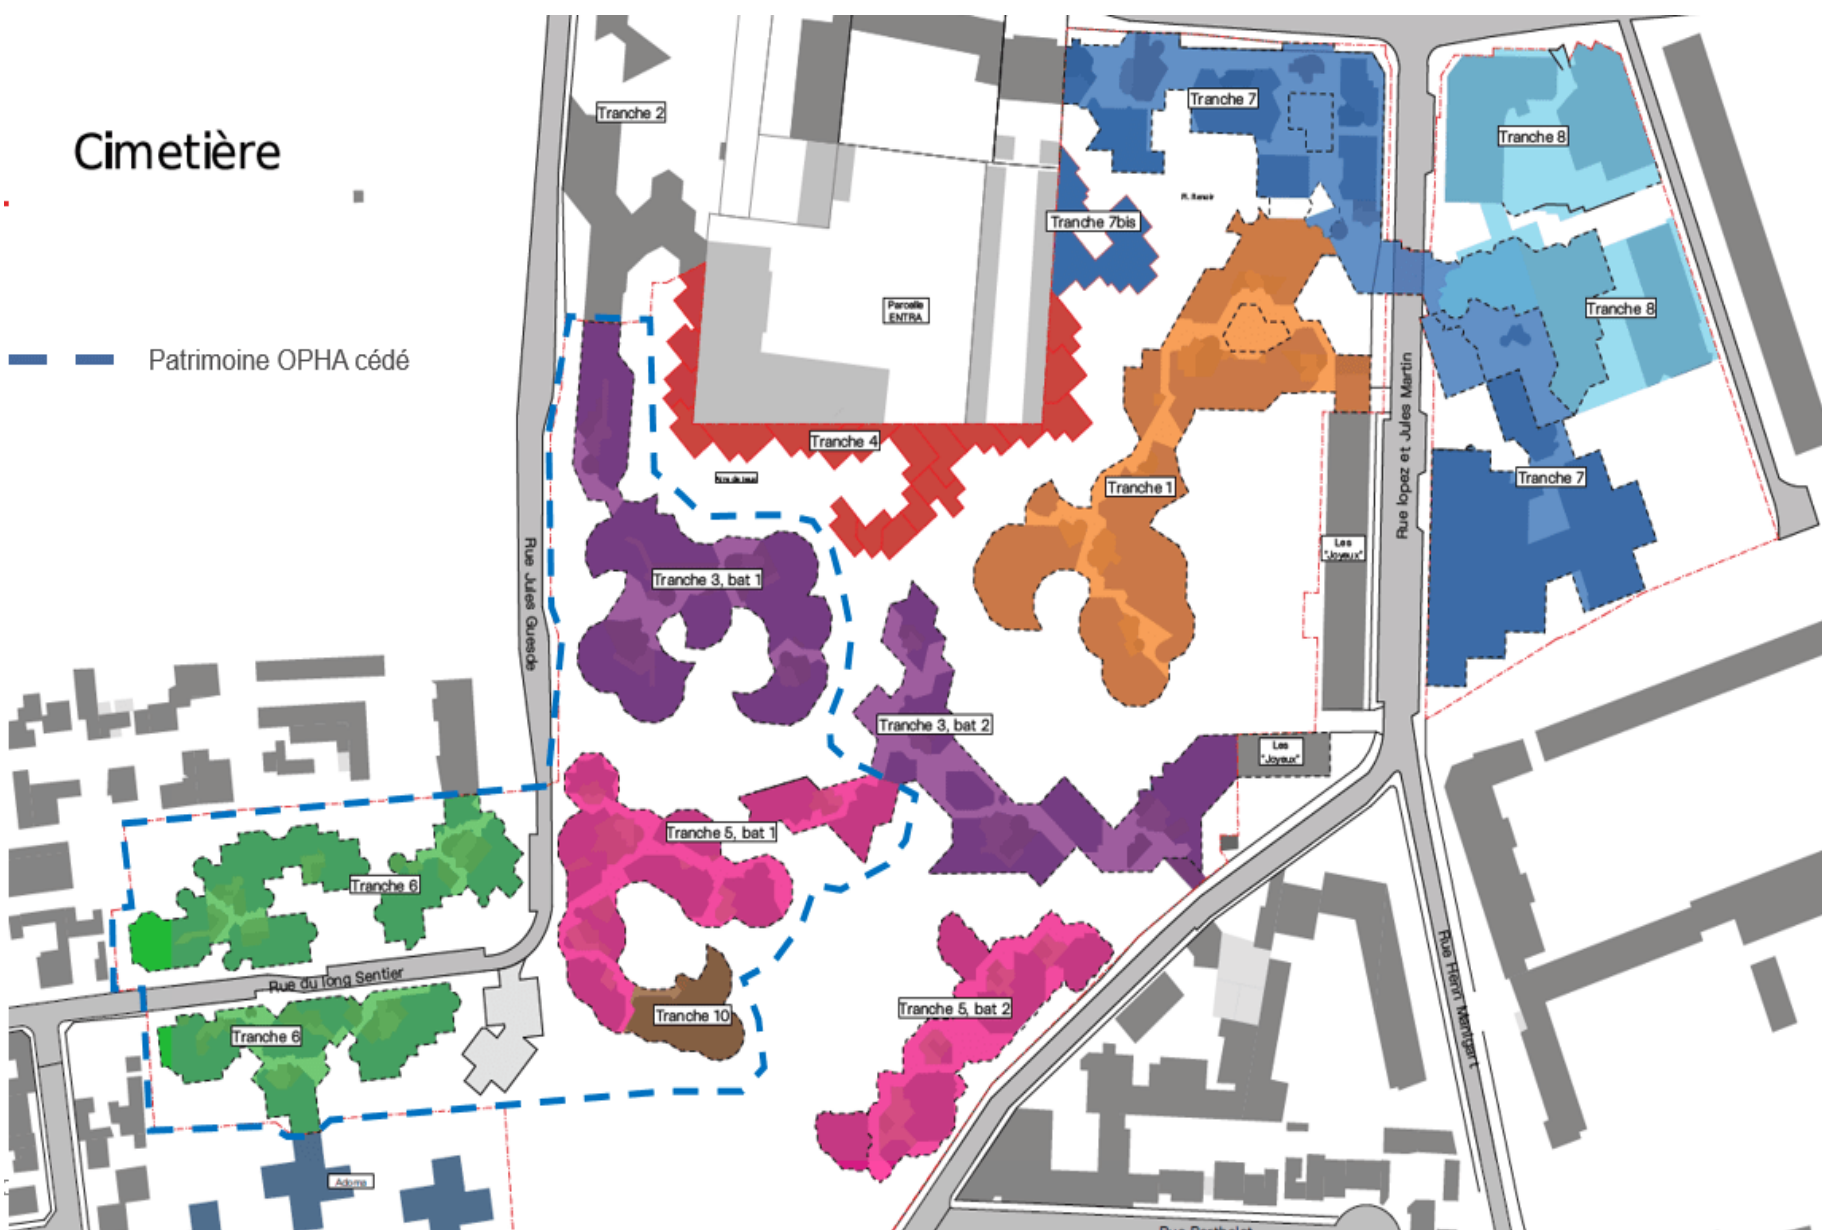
Cimetière

Patrimoine OPHA cédé

Tranche 2
Tranche 7
Tranche 8
R. Renoir
Tranche 7bis
Parcelle ENTRA
Tranche 8
Tranche 4
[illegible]
Tranche 1
Tranche 7
Les "Joyeux"
Rue lopez et Jules Martin
Rue Jules Guesde
Tranche 3, bat 1
Tranche 3, bat 2
Les "Joyeux"
Tranche 5, bat 1
Tranche 6
Rue du long Sentier
Tranche 10
Tranche 5, bat 2
Rue Henri Matisgart
Tranche 6
Adoma
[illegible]